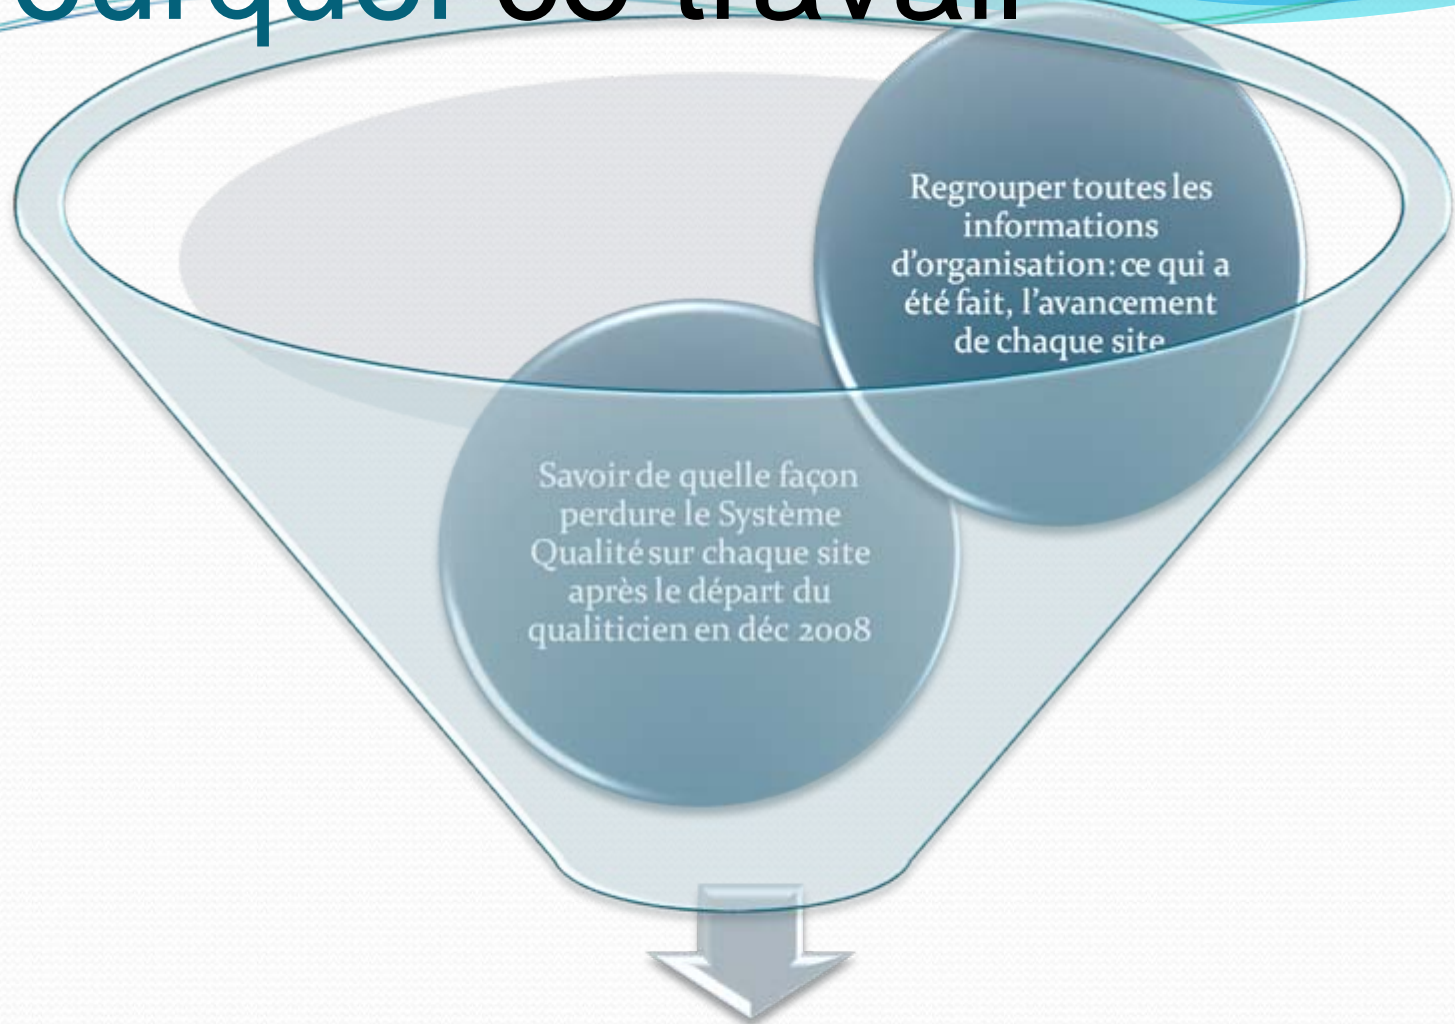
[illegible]

Regrouper toutes les informations d'organisation: ce qui a été fait, l'avancement de chaque site

Savoir de quelle façon perdure le Système Qualité sur chaque site après le départ du qualiticien en déc 2008